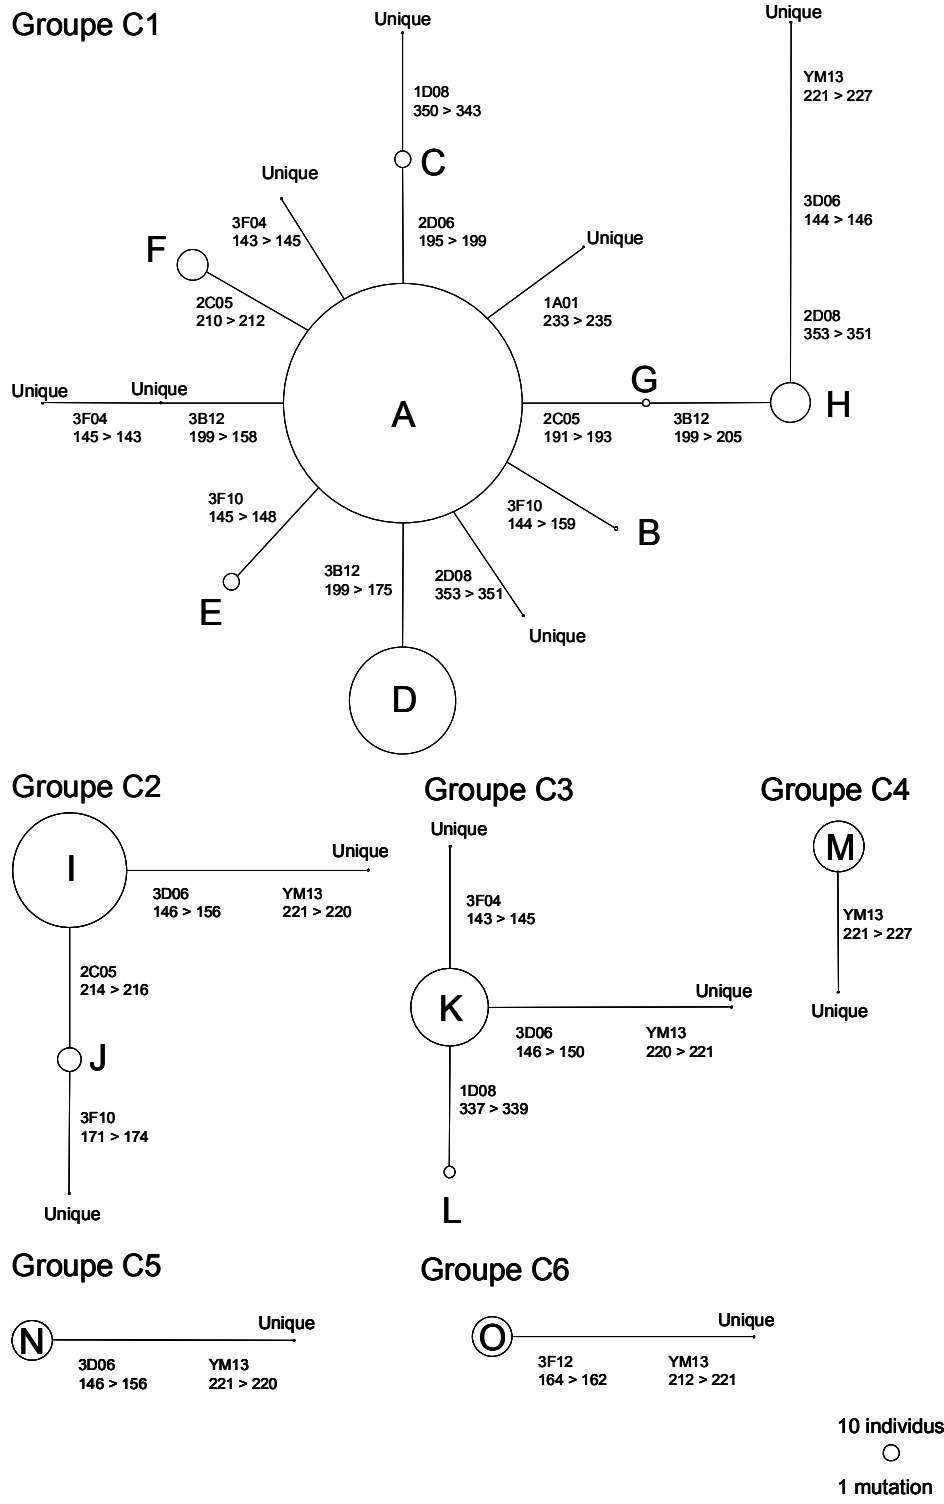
Groupe C1

Unique
1D08
350 > 343
C
Unique
YM13
221 > 227
3D06
144 > 146
2D08
353 > 351
Unique
3F04
143 > 145
F
2C05
210 > 212
2D06
195 > 199
Unique
1A01
233 > 235
Unique
Unique
3F04
145 > 143
3B12
199 > 158
A
G
2C05
191 > 193
3B12
199 > 205
H
3F10
145 > 148
3F10
144 > 159
B
E
3B12
199 > 175
2D08
353 > 351
Unique
D

Groupe C2

I
Unique
3D06
146 > 156
YM13
221 > 220
2C05
214 > 216
J
3F10
171 > 174
Unique

Groupe C3

Unique
3F04
143 > 145
K
Unique
3D06
146 > 150
YM13
220 > 221
1D08
337 > 339
L

Groupe C4

M
YM13
221 > 227
Unique

Groupe C5

N
Unique
3D06
146 > 156
YM13
221 > 220

Groupe C6

O
Unique
3F12
164 > 162
YM13
212 > 221

10 individus
1 mutation